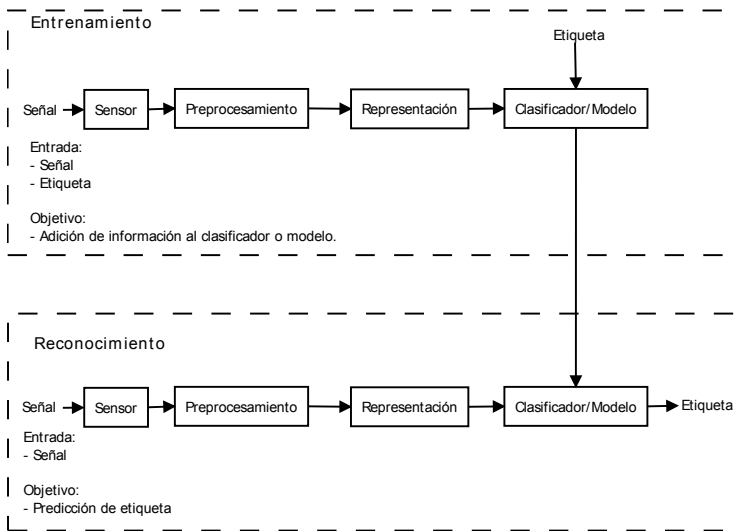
Entrenamiento

Etiqueta

Señal Sensor Preprocesamiento Representación Clasificador/Modelo

Entrada:
- Señal
- Etiqueta

Objetivo:
- Adición de información al clasificador o modelo.

Reconocimiento

Señal Sensor Preprocesamiento Representación Clasificador/Modelo Etiqueta

Entrada:
- Señal

Objetivo:
- Predicción de etiqueta